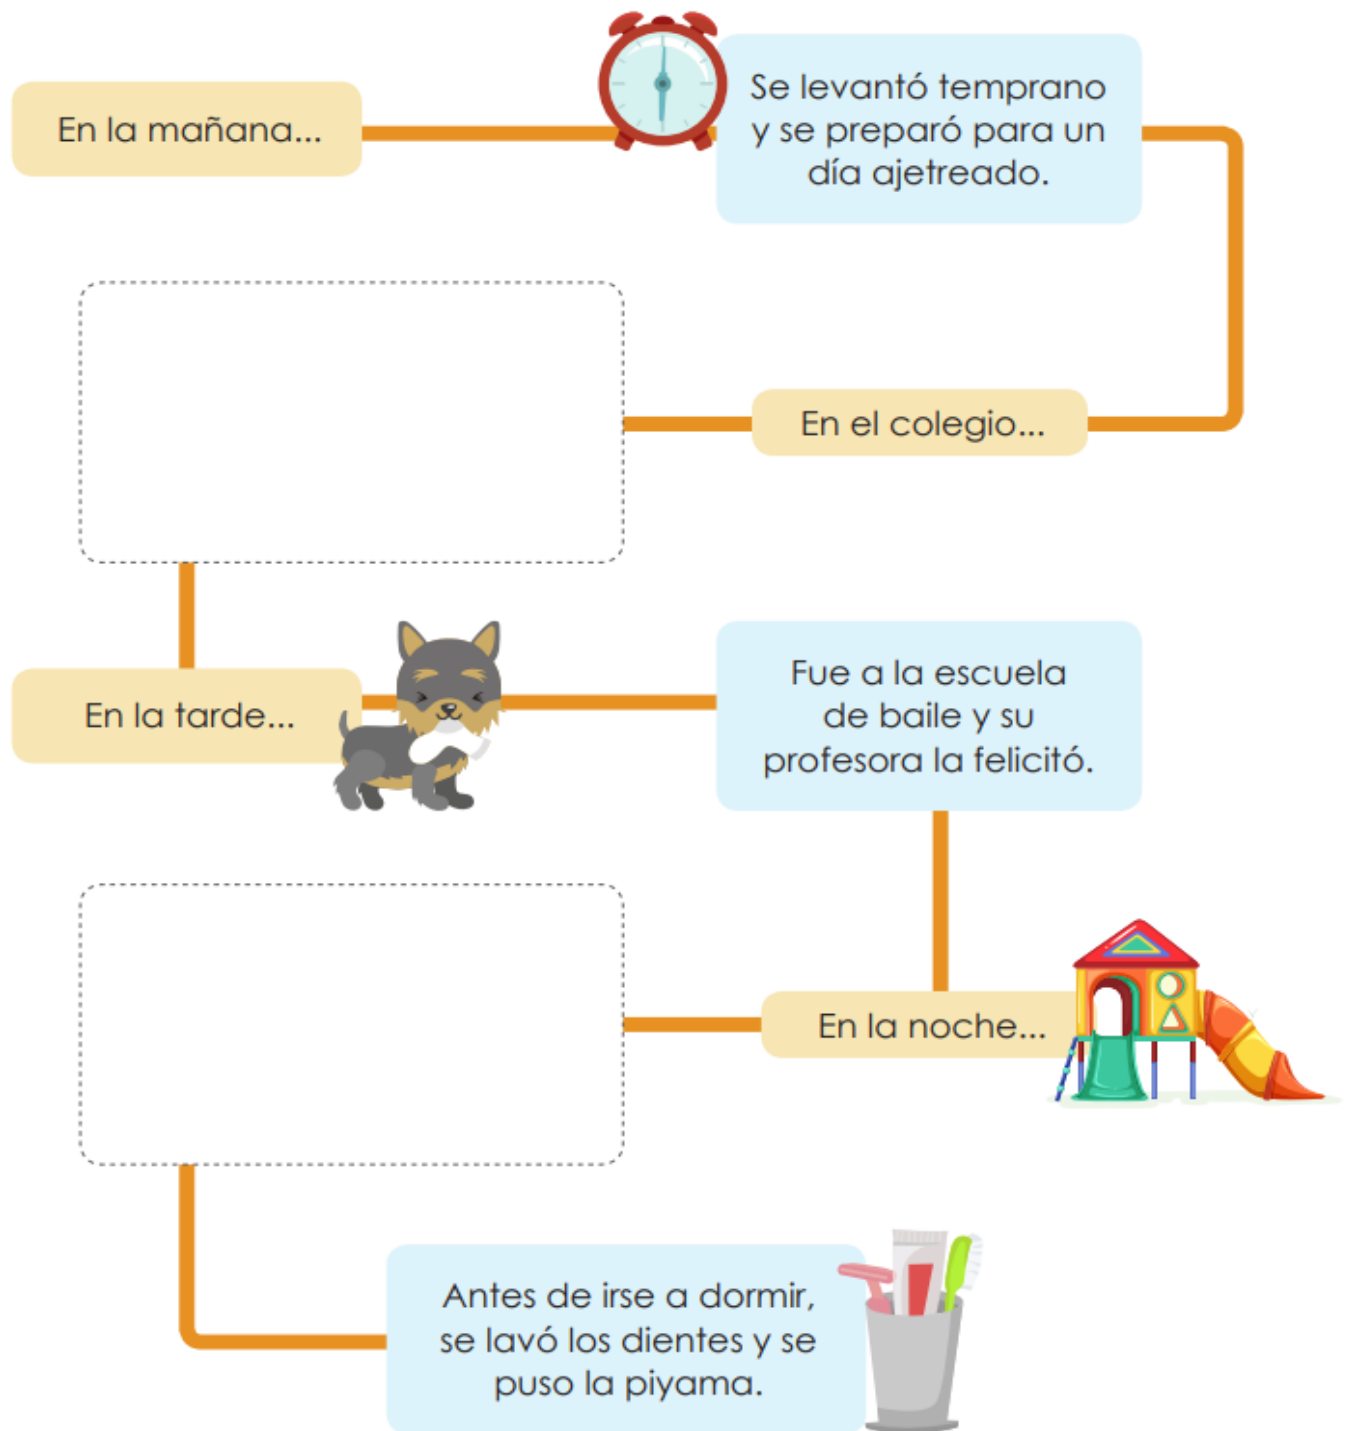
En la mañana...

Se levantó temprano y se preparó para un día ajetreado.

En el colegio...

En la tarde...

Fue a la escuela de baile y su profesora la felicitó.

En la noche...

Antes de irse a dormir, se lavó los dientes y se puso la piyama.